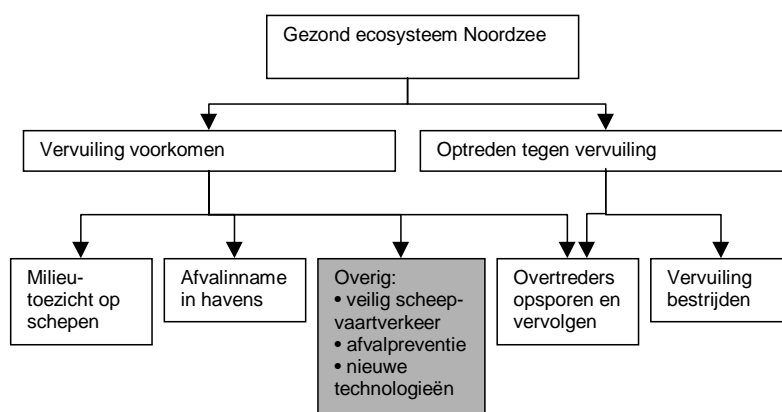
Gezond ecosysteem Noordzee

Vervuiling voorkomen

Optreden tegen vervuiling

Milieutoezicht op schepen

Afvalinname in havens

Overig:
• veilig scheepvaartverkeer
• afvalpreventie
• nieuwe technologieën

Overtreders opsporen en vervolgen

Vervuiling bestrijden